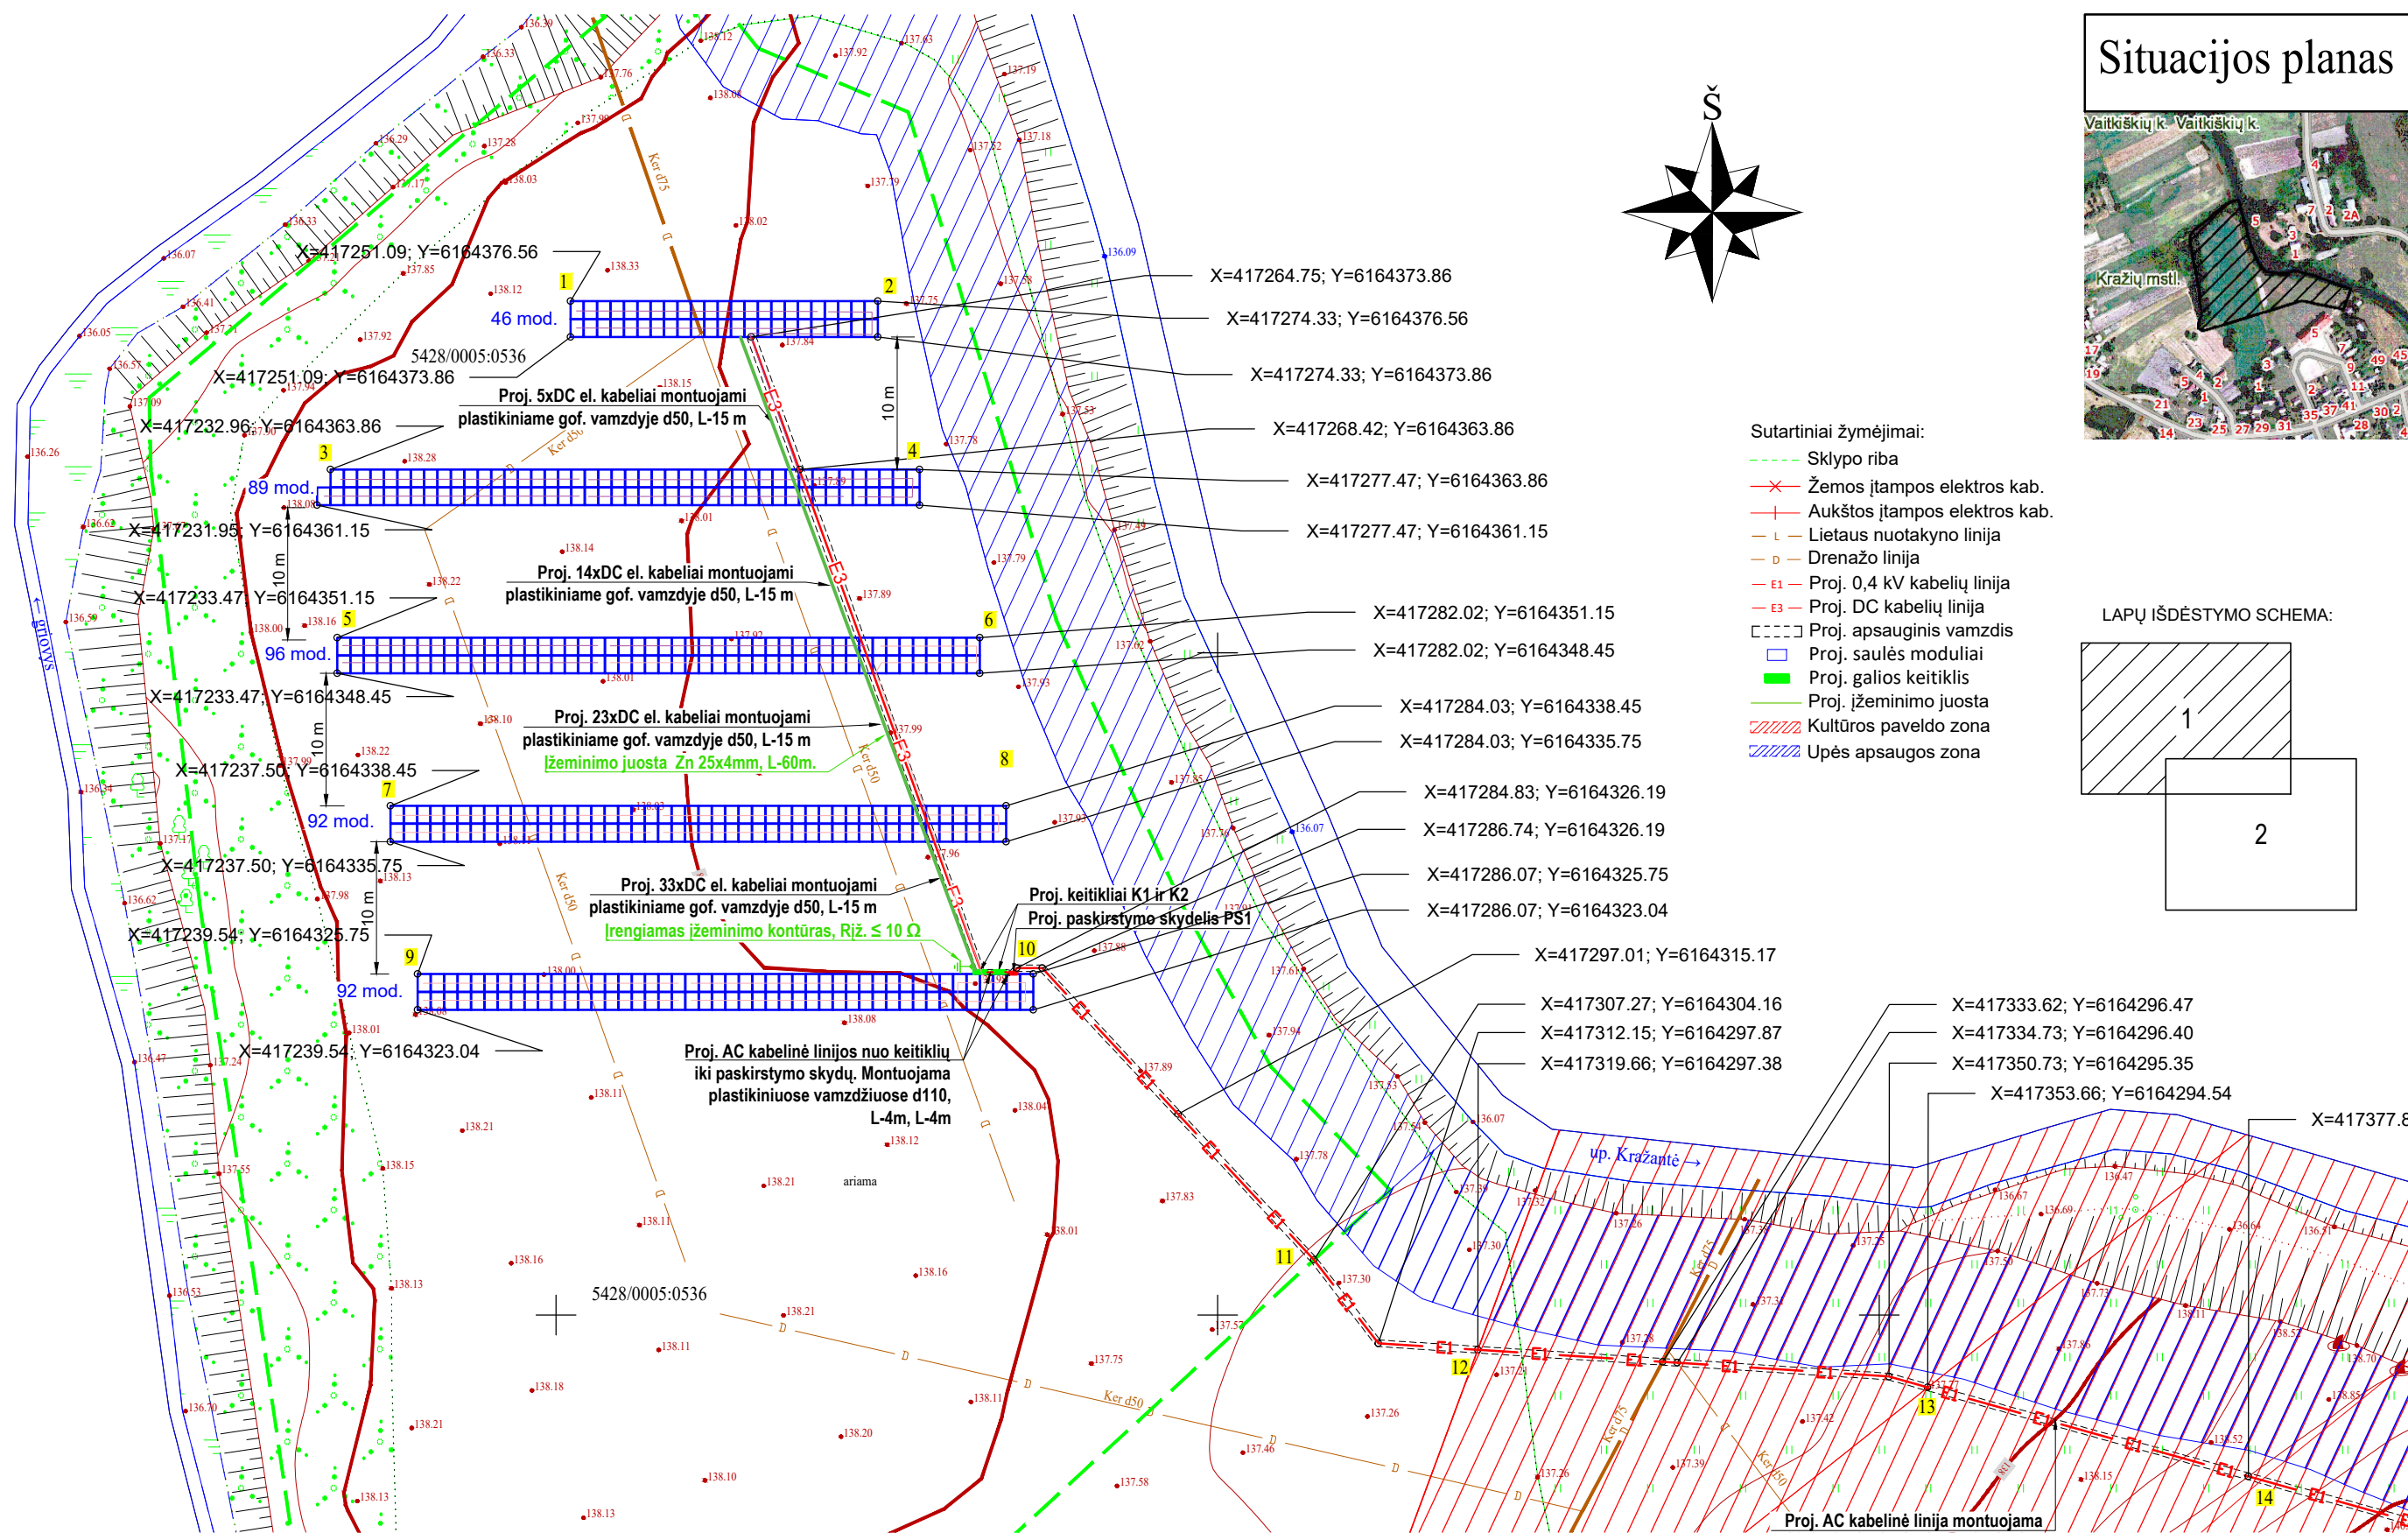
Situacijos planas

Vaitkiškių k. Vaitkiškių k.

Kražių mstl.

Š

X=417251.09; Y=6164376.56

X=417264.75; Y=6164373.86

X=417274.33; Y=6164376.56

1

2

46 mod.

5428/0005:0536

X=417251.09; Y=6164373.86

X=417274.33; Y=6164373.86

Proj. 5xDC el. kabeliai montuojami plastikiniame gof. vamzdyje d50, L-15 m

10 m

X=417232.96; Y=6164363.86

X=417268.42; Y=6164363.86

3

4

89 mod.

X=417277.47; Y=6164363.86

X=417231.95; Y=6164361.15

X=417277.47; Y=6164361.15

10 m

Proj. 14xDC el. kabeliai montuojami plastikiniame gof. vamzdyje d50, L-15 m

X=417233.47; Y=6164351.15

5

6

X=417282.02; Y=6164351.15

96 mod.

X=417282.02; Y=6164348.45

X=417233.47; Y=6164348.45

Proj. 23xDC el. kabeliai montuojami plastikiniame gof. vamzdyje d50, L-15 m

Įžeminimo juosta Zn 25x4mm, L-60m.

X=417284.03; Y=6164338.45

X=417284.03; Y=6164335.75

10 m

8

X=417237.50; Y=6164338.45

7

92 mod.

X=417284.83; Y=6164326.19

X=417286.74; Y=6164326.19

X=417237.50; Y=6164335.75

Proj. 33xDC el. kabeliai montuojami plastikiniame gof. vamzdyje d50, L-15 m

Įrengiamas įžeminimo kontūras, Rįž. ≤ 10 Ω

Proj. keitikliai K1 ir K2

Proj. paskirstymo skydelis PS1

X=417286.07; Y=6164325.75

X=417286.07; Y=6164323.04

10 m

X=417239.54; Y=6164325.75

9

10

92 mod.

X=417297.01; Y=6164315.17

X=417239.54; Y=6164323.04

Proj. AC kabelinė linijos nuo keitiklių iki paskirstymo skydų. Montuojama plastikiniuose vamzdžiuose d110, L-4m, L-4m

X=417307.27; Y=6164304.16

X=417312.15; Y=6164297.87

X=417319.66; Y=6164297.38

X=417333.62; Y=6164296.47

X=417334.73; Y=6164296.40

X=417350.73; Y=6164295.35

X=417353.66; Y=6164294.54

X=417377.8

Sutartiniai žymėjimai:
Sklypo riba
Žemos įtampos elektros kab.
Aukštos įtampos elektros kab.
Lietaus nuotakyno linija
Drenažo linija
Proj. 0,4 kV kabelių linija
Proj. DC kabelių linija
Proj. apsauginis vamzdis
Proj. saulės moduliai
Proj. galios keitiklis
Proj. įžeminimo juosta
Kultūros paveldo zona
Upės apsaugos zona

LAPŲ IŠDĖSTYMO SCHEMA:
1
2

up. Kražantė

ariama

5428/0005:0536

griovys

Ker d75

Ker d50

E3

E1

11

12

13

14

Proj. AC kabelinė linija montuojama